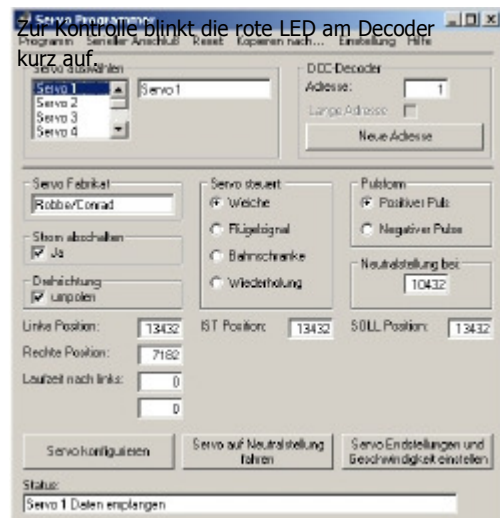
Servo Programmer
Zur Kontrolle blinkt die rote LED am Decoder kurz auf.

Programm Serieller Anschluß Reset Kopieren nach... Einstellung Hilfe

Servo auswählen
Servo 1
Servo 2
Servo 3
Servo 4
Servo 1

DCC-Decoder
Adresse: 1
Lange Adresse
Neue Adresse

Servo Fabrikat
Robbe/Conrad

Strom abschalten
Ja

Drehrichtung
umpolen

Servo steuert
Weiche
Flügelsignal
Bahnschranke
Wiederholung

Pulsform
Positiver Puls
Negativer Pulse

Neutralstellung bei:
10432

Linke Position: 13432
Rechte Position: 7182
Laufzeit nach links: 0
0

IST Position: 13432
SOLL Position: 13432

Servo konfigurieren
Servo auf Neutralstellung fahren
Servo Endstellungen und Geschwindigkeit einstellen

Status:
Servo 1 Daten empfangen